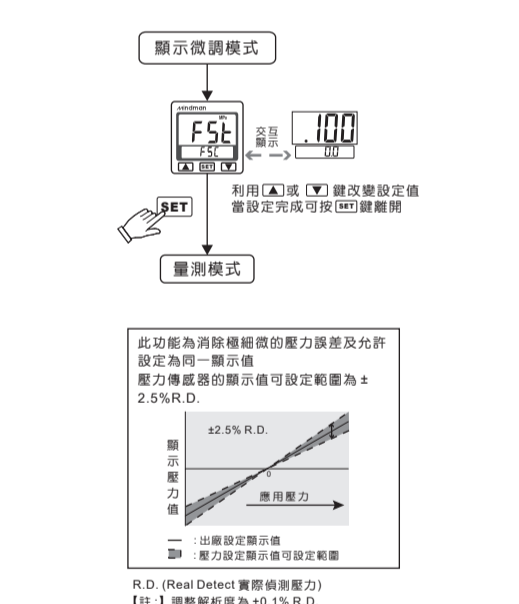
顯示微調模式

Mindman
MPa
FSt
FSC
▲ SET ▼

交互顯示

.100
0.0

SET

利用 ▲ 或 ▼ 鍵改變設定值
當設定完成可按 SET 鍵離開

量測模式

此功能為消除極細微的壓力誤差及允許設定為同一顯示值
壓力傳感器的顯示值可設定範圍為 ± 2.5%R.D.

±2.5% R.D.

顯示壓力值

0

應用壓力

— ：出廠設定顯示值
▬ ：壓力設定顯示值可設定範圍

R.D. (Real Detect 實際偵測壓力)
【註:】調整解析度為 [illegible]